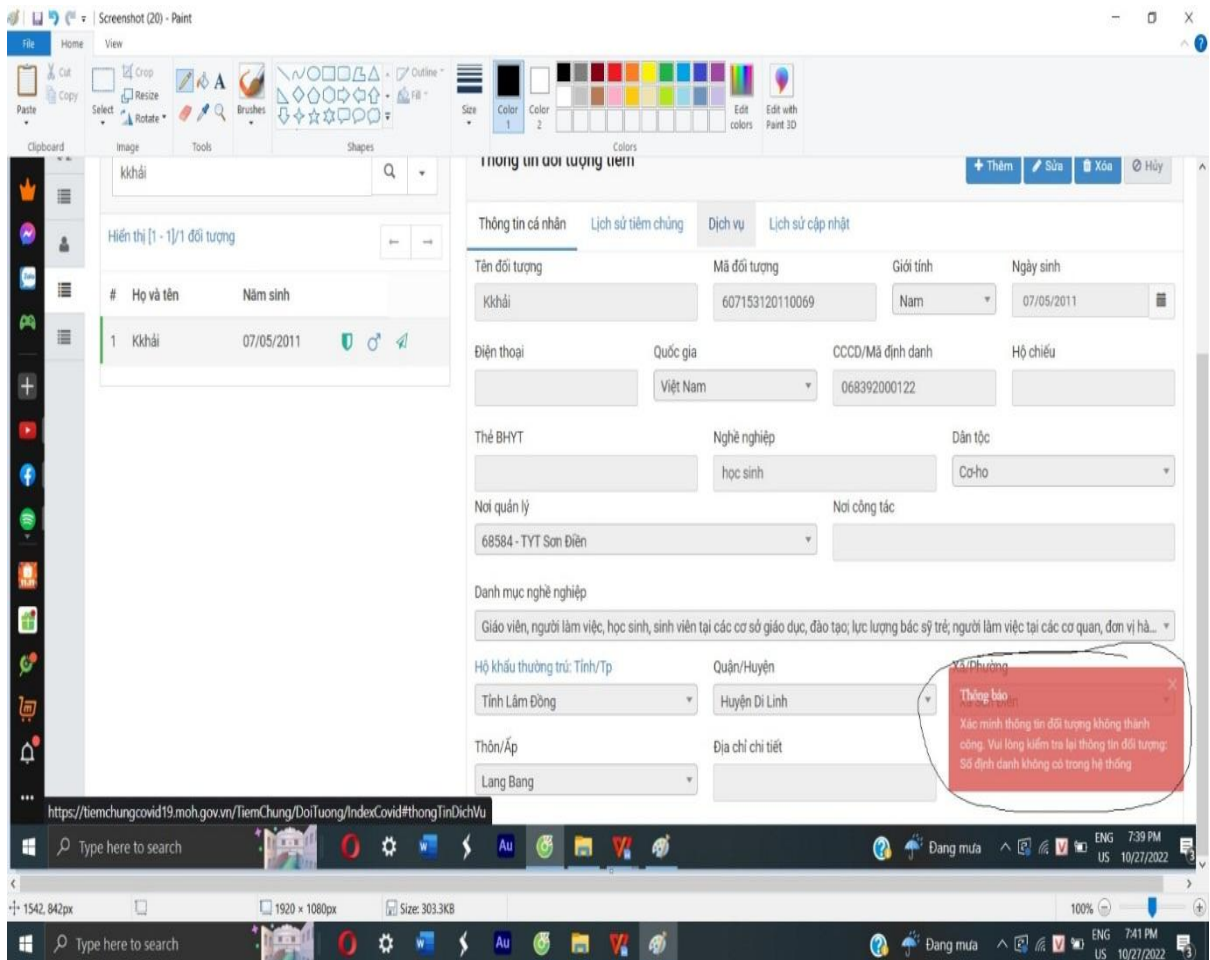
Screenshot (20) - Paint

File Home View

Paste Cut Copy Clipboard
Select Crop Resize Rotate Image
Tools
Brushes
Outline Fill Shapes
Size Color 1 Color 2 Edit colors Edit with Paint 3D
Colors

kkhái

Hiển thị [1 - 1]/1 đối tượng

| # | Họ và tên | Năm sinh |
|---|---|---|
| 1 | Kkhái | 07/05/2011 |

Thông tin đối tượng tiêm

+ Thêm Sửa Xóa Hủy

Thông tin cá nhân Lịch sử tiêm chủng Dịch vụ Lịch sử cập nhật

Tên đối tượng
Kkhái
Mã đối tượng
607153120110069
Giới tính
Nam
Ngày sinh
07/05/2011

Điện thoại
Quốc gia
Việt Nam
CCCD/Mã định danh
068392000122
Hộ chiếu

Thẻ BHYT
Nghề nghiệp
học sinh
Dân tộc
Cơ-ho

Nơi quản lý
68584 - TYT Sơn Điền
Nơi công tác

Danh mục nghề nghiệp
Giáo viên, người làm việc, học sinh, sinh viên tại các cơ sở giáo dục, đào tạo; lực lượng bác sỹ trẻ; người làm việc tại các cơ quan, đơn vị hà...

Hộ khẩu thường trú: Tỉnh/Tp
Tỉnh Lâm Đồng
Quận/Huyện
Huyện Di Linh
Xã/Phường

Thông báo
Xác minh thông tin đối tượng không thành công. Vui lòng kiểm tra lại thông tin đối tượng: Số định danh không có trong hệ thống

Thôn/Ấp
Lang Bang
Địa chỉ chi tiết

https://tiemchungcovid19.moh.gov.vn/TiemChung/DoiTuong/IndexCovid#thongTinDichVu

Type here to search
Đang mưa ENG US 7:39 PM 10/27/2022

1542, 842px 1920 × 1080px Size: 303.3KB 100%

Type here to search
Đang mưa ENG US 7:41 PM 10/27/2022